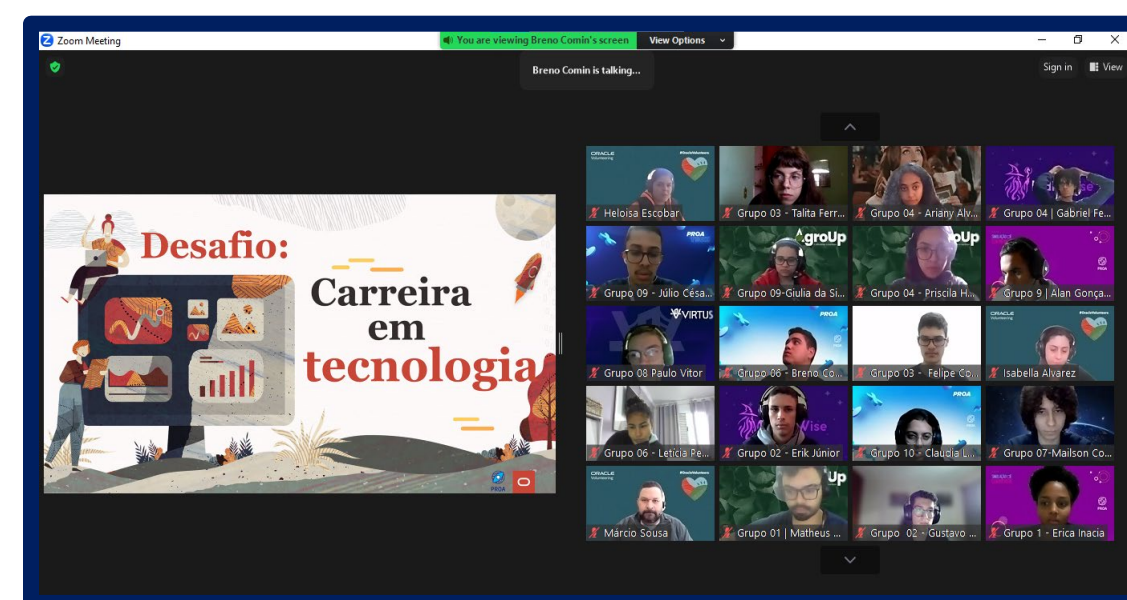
Zoom Meeting

You are viewing Breno Comin's screen

View Options

Breno Comin is talking...

Sign in

View

Desafio:

Carreira em tecnologia

PROA

Heloisa Escobar

Grupo 03 - Talita Ferr...

Grupo 04 - Ariany Alv...

Grupo 04 | Gabriel Fe...

Grupo 09 - Júlio Césa...

Grupo 09-Giulia da Si...

Grupo 04 - Priscila H...

Grupo 9 | Alan Gonça...

Grupo 08 Paulo Vitor

Grupo 06 - Breno Co...

Grupo 03 - Felipe Co...

Isabella Alvarez

Grupo 06 - Letícia Pe...

Grupo 02 - Erik Júnior

Grupo 10 - Claudia L...

Grupo 07-Mailson Co...

Márcio Sousa

Grupo 01 | Matheus ...

Grupo 02 - Gustavo ...

Grupo 1 - Erica Inacia